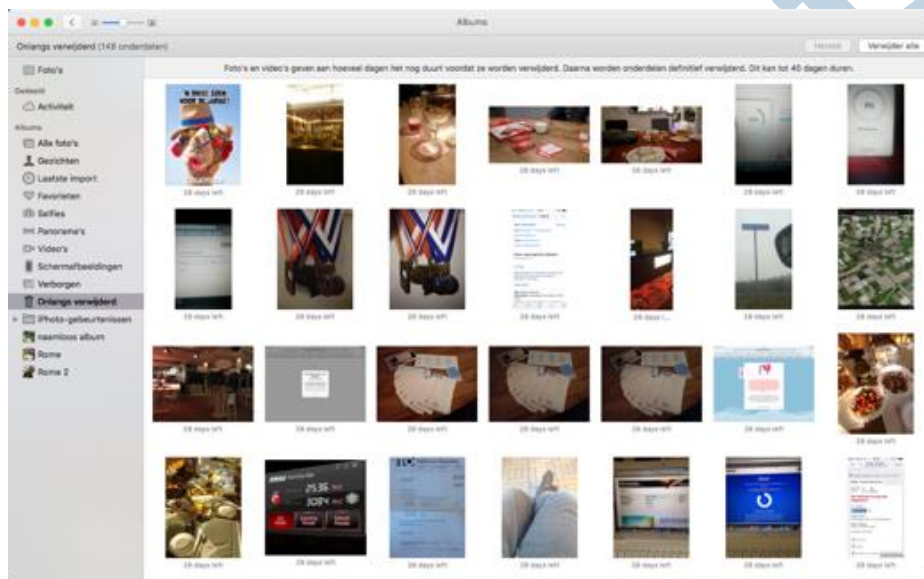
Albums

Onlangs verwijderd (148 onderdelen)

Herstel

Verwijder alle

Foto's

Gedeeld

Activiteit

Albums

Alle foto's

Gezichten

Laatste import

Favorieten

Selfies

Panorama's

Video's

Schermafbeeldingen

Verborgen

Onlangs verwijderd

iPhoto-gebeurtenissen

naamloos album

Rome

Rome 2

Foto's en video's geven aan hoeveel dagen het nog duurt voordat ze worden verwijderd. Daarna worden onderdelen definitief verwijderd. Dit kan tot 40 dagen duren.

28 days left

28 days left

28 days left

28 days left

28 days left

28 days left

28 days left

28 days left

28 days left

28 days left

28 days left

28 days l...

28 days left

28 days left

28 days left

28 days left

28 days left

28 days left

28 days left

28 days left

28 days left

28 days left

28 days left

28 days left

28 days left

28 days left

28 days left

28 days left